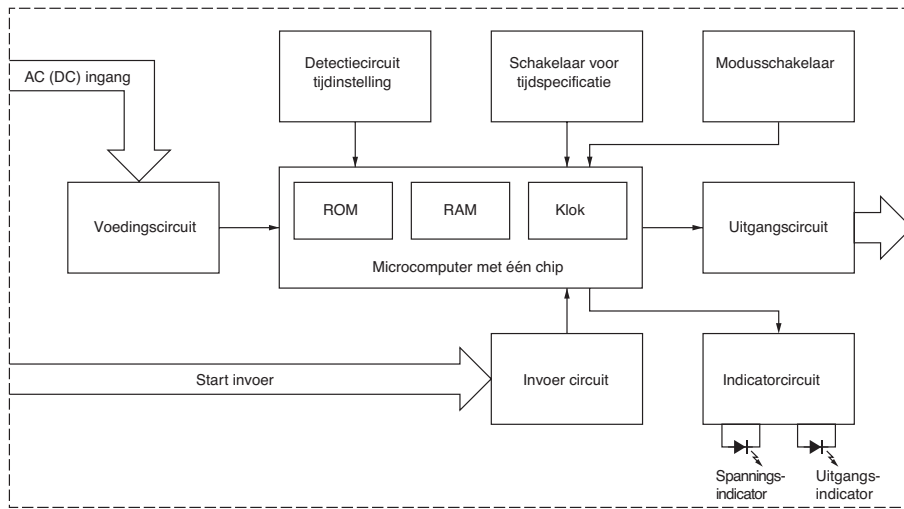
AC (DC) ingang

Detectiecircuit tijdinstelling

Schakelaar voor tijdspecificatie

Modusschakelaar

Voedingscircuit

ROM

RAM

Klok

Uitgangscircuit

Microcomputer met één chip

Start invoer

Invoer circuit

Indicatorcircuit

Spannings-indicator

Uitgangs-indicator